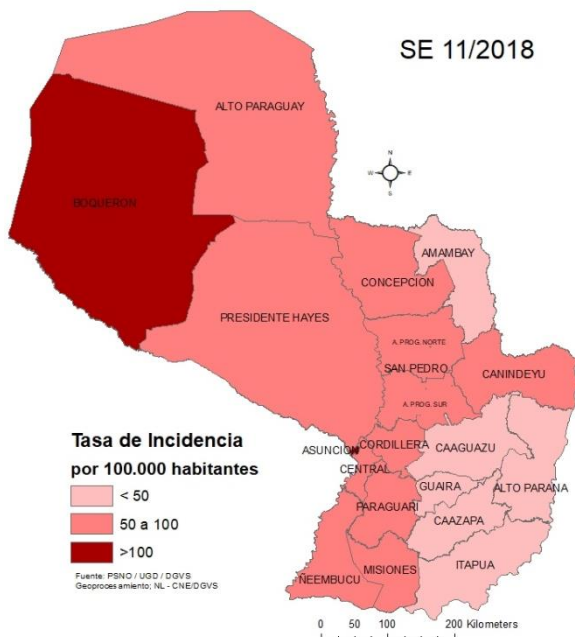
SE 11/2018

N
W E
S

ALTO PARAGUAY

BOQUERON

AMAMBAY

CONCEPCION

PRESIDENTE HAYES

A. PROG. NORTE

SAN PEDRO

CANINDEYU

A. PROG. SUR

ASUNCION

CORDILLERA

CAAGUAZU

CENTRAL

GUAIRA

ALTO PARANA

PARAGUARI

CAAZAPA

ITAPUA

MISIONES

NEEMBUCU

Tasa de Incidencia
por 100.000 habitantes
< 50
50 a 100
>100

Fuente: PSNO / UGD / DGVS
Geoprocesamiento; NL - CNE/DGVS

0 50 100 200 Kilometers